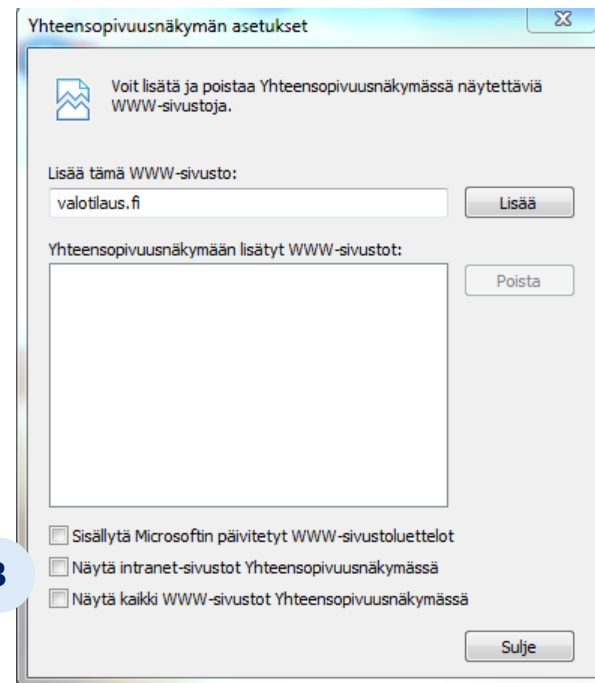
Yhteensopivuusnäkymän asetukset

Voit lisätä ja poistaa Yhteensopivuusnäkymässä näytettäviä WWW-sivustoja.

Lisää tämä WWW-sivusto:

valotilaus.fi

Lisää

Yhteensopivuusnäkymään lisätyt WWW-sivustot:

Poista

Sisällytä Microsoftin päivitetyt WWW-sivustoluettelot

3

Näytä intranet-sivustot Yhteensopivuusnäkymässä

Näytä kaikki WWW-sivustot Yhteensopivuusnäkymässä

Sulje